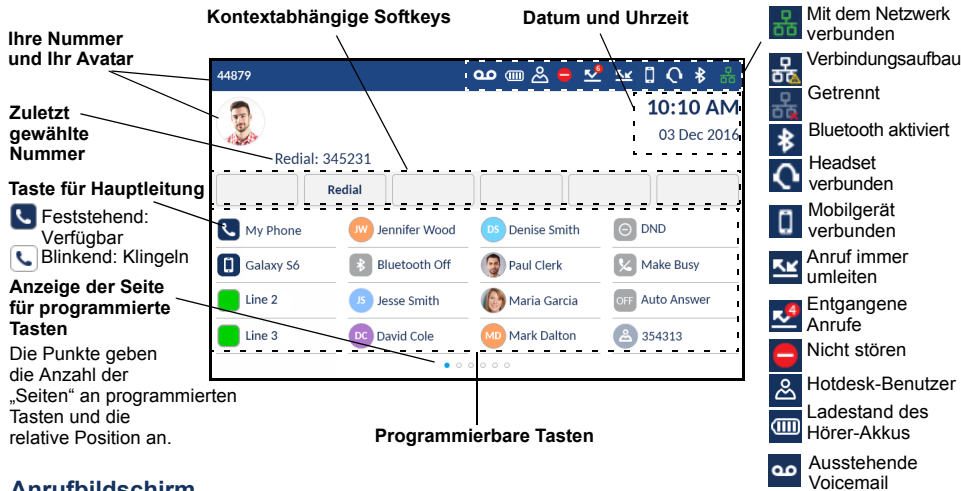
Kontextabhängige Softkeys

Datum und Uhrzeit

Ihre Nummer und Ihr Avatar

Zuletzt gewählte Nummer

Taste für Hauptleitung

Feststehend: Verfügbar

Blinkend: Klingeln

Anzeige der Seite für programmierte Tasten

Die Punkte geben die Anzahl der „Seiten“ an programmierten Tasten und die relative Position an.

44879

10:10 AM

03 Dec 2016

Redial: 345231

Redial

| My Phone | Jennifer Wood | Denise Smith | DND |
|---|---|---|---|
| Galaxy S6 | Bluetooth Off | Paul Clerk | Make Busy |
| Line 2 | Jesse Smith | Maria Garcia | Auto Answer |
| Line 3 | David Cole | Mark Dalton | 354313 |

JW DS JS OFF DC MD

Programmierbare Tasten

Mit dem Netzwerk verbunden

Verbindungsaufbau

Getrennt

Bluetooth aktiviert

Headset verbunden

Mobilgerät verbunden

Anruf immer umleiten

Entgangene Anrufe

Nicht stören

Hotdesk-Benutzer

Ladestand des Hörer-Akkus

Ausstehende Voicemail

Anrufbildschirm